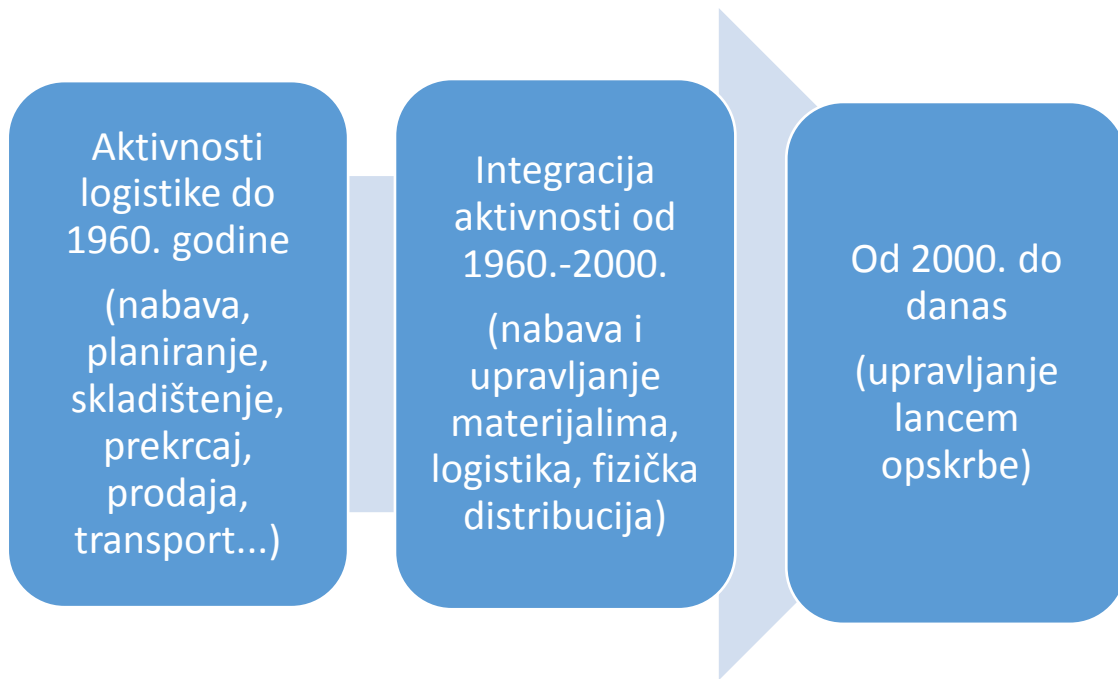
Aktivnosti logistike do 1960. godine

(nabava, planiranje, skladištenje, prekrcaj, prodaja, transport...)

Integracija aktivnosti od 1960.-2000.

(nabava i upravljanje materijalima, logistika, fizička distribucija)

Od 2000. do danas

(upravljanje lancem opskrbe)